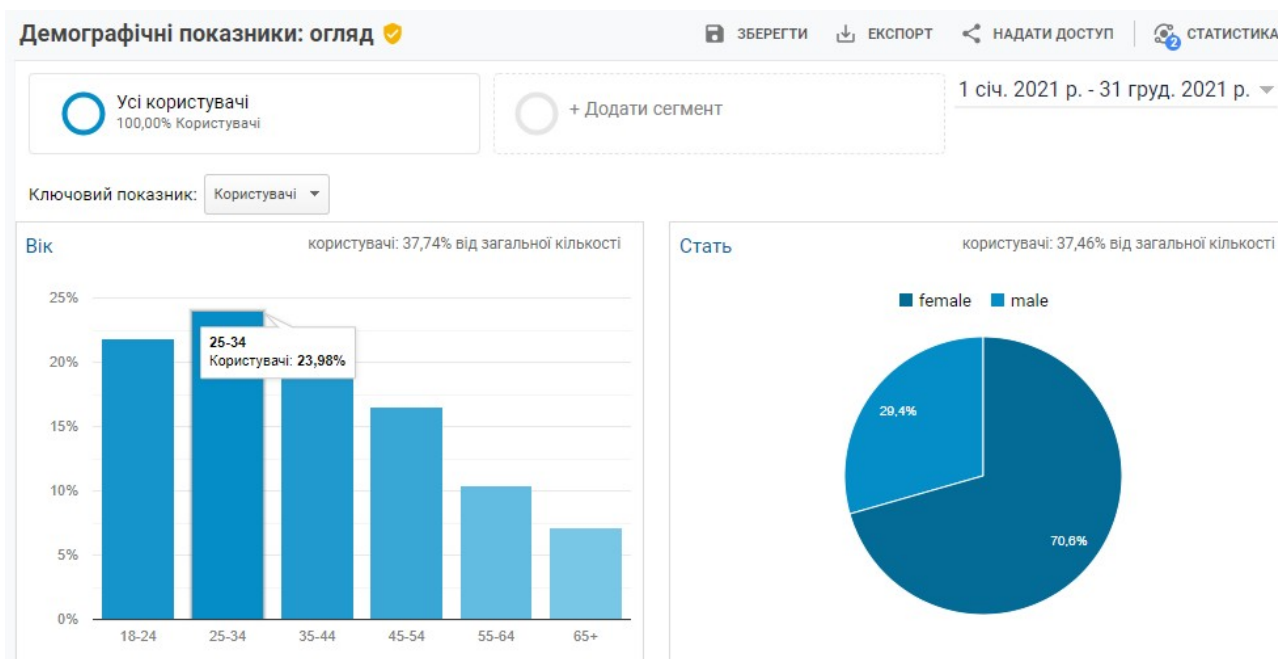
Демографічні показники: огляд

ЗБЕРЕГТИ ЕКСПОРТ НАДАТИ ДОСТУП СТАТИСТИКА

Усі користувачі
100,00% Користувачі

+ Додати сегмент

1 січ. 2021 р. - 31 груд. 2021 р.

Ключовий показник: Користувачі

Вік
користувачі: 37,74% від загальної кількості

25%
20%
15%
10%
5%
0%

25-34
Користувачі: 23,98%

18-24 25-34 35-44 45-54 55-64 65+

Стать
користувачі: 37,46% від загальної кількості

female male

29,4%
70,6%